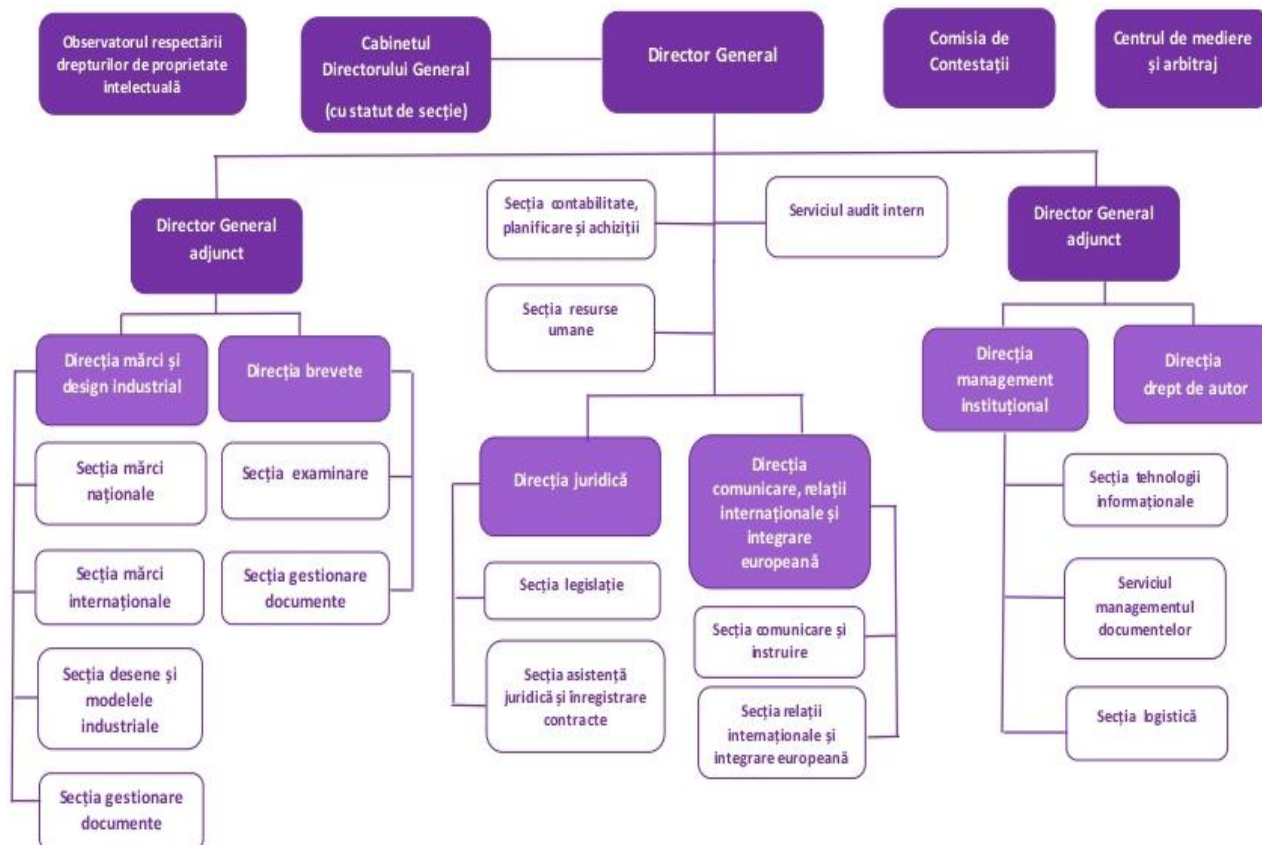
Observatorul respectării drepturilor de proprietate intelectuală

Cabinetul Directorului General (cu statut de secție)

Director General

Comisia de Contestații

Centrul de mediere și arbitraj

Director General adjunct

Secția contabilitate, planificare și achiziții

Serviciul audit intern

Director General adjunct

Secția resurse umane

Direcția mărci și design industrial

Direcția brevete

Direcția management instituțional

Direcția drept de autor

Secția mărci naționale

Secția examinare

Direcția juridică

Direcția comunicare, relații internaționale și integrare europeană

Secția tehnologii informaționale

Secția mărci internaționale

Secția gestionare documente

Secția legislație

Serviciul managementul documentelor

Secția comunicare și instruire

Secția desene și modelele industriale

Secția asistență juridică și înregistrare contracte

Secția relații internaționale și integrare europeană

Secția logistică

Secția gestionare documente